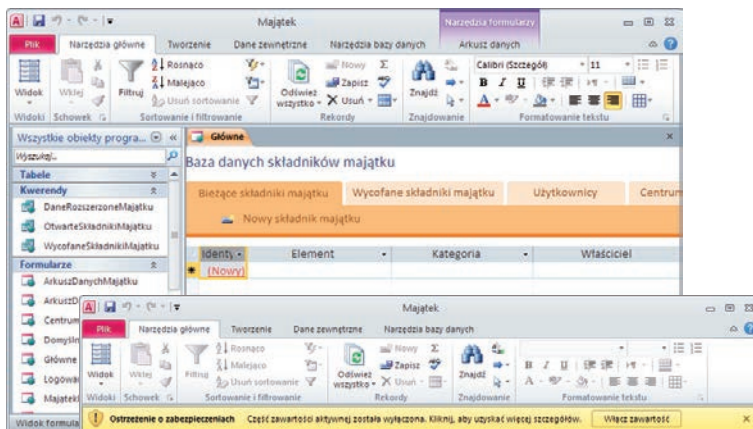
Majątek

Narzędzia formularzy

Plik Narzędzia główne Tworzenie Dane zewnętrzne Narzędzia bazy danych Arkusz danych

Widok Wklej Filtruj Rosnąco Malejąco Usuń sortowanie Odśwież wszystko Nowy Zapisz Usuń Znajdź Calibri (Szczegół) 11

Widoki Schowek Sortowanie i filtrowanie Rekordy Znajdowanie Formatowanie tekstu

Wszystkie obiekty progra... «

Wyszukaj...

Tabele

Kwerendy

DaneRozszerzoneMajątku

OtwarteSkładnikiMajątku

WycofaneSkładnikiMajątku

Formularze

ArkuszDanychMajątku

ArkuszD

Centrum

Domyśln

Główne

Logowa

Majątek

Widok formula

Główne

Baza danych składników majątku

Bieżące składniki majątku Wycofane składniki majątku Użytkownicy Centrum

Nowy składnik majątku

| Identy | Element | Kategoria | Właściciel |
|---|---|---|---|
| (Nowy) | | | |

Majątek

Plik Narzędzia główne Tworzenie Dane zewnętrzne Narzędzia bazy danych

Widok Wklej Filtruj Rosnąco Malejąco Usuń sortowanie Odśwież wszystko Nowy Zapisz Usuń Znajdź

Widoki Schowek Sortowanie i filtrowanie Rekordy Znajdowanie Formatowanie tekstu

Ostrzeżenie o zabezpieczeniach Część zawartości aktywnej została wyłączona. Kliknij, aby uzyskać więcej szczegółów. Włącz zawartość